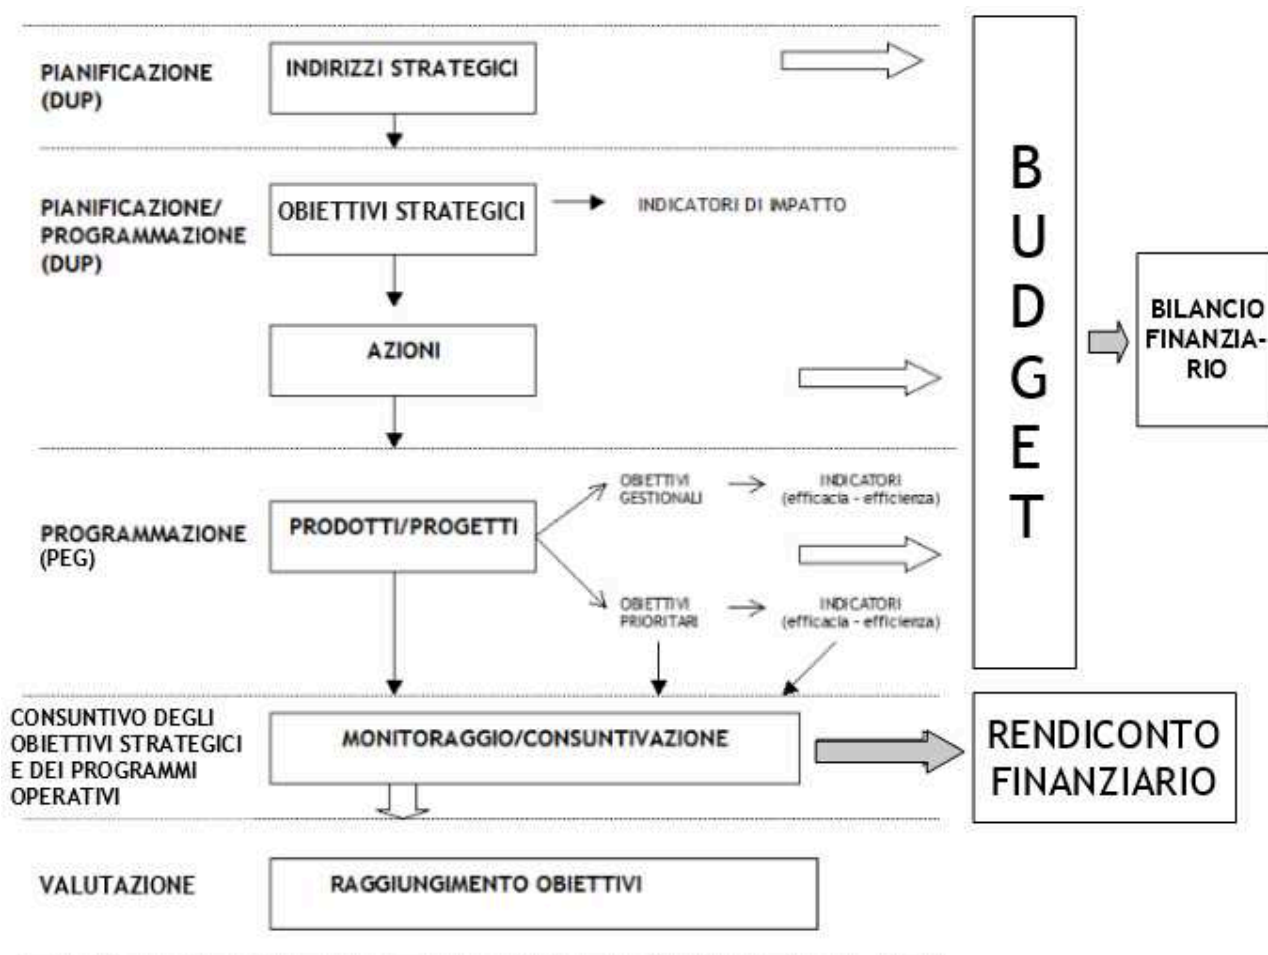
PIANIFICAZIONE (DUP)

INDIRIZZI STRATEGICI

PIANIFICAZIONE/ PROGRAMMAZIONE (DUP)

OBIETTIVI STRATEGICI

INDICATORI DI IMPATTO

AZIONI

PROGRAMMAZIONE (PEG)

PRODOTTI/PROGETTI

OBIETTIVI GESTIONALI

INDICATORI (efficacia - efficienza)

OBIETTIVI PRIORITARI

INDICATORI (efficacia - efficienza)

B U D G E T

BILANCIO FINANZIARIO

CONSUNTIVO DEGLI OBIETTIVI STRATEGICI E DEI PROGRAMMI OPERATIVI

MONITORAGGIO/CONSUNTIVAZIONE

RENDICONTO FINANZIARIO

VALUTAZIONE

RAGGIUNGIMENTO OBIETTIVI